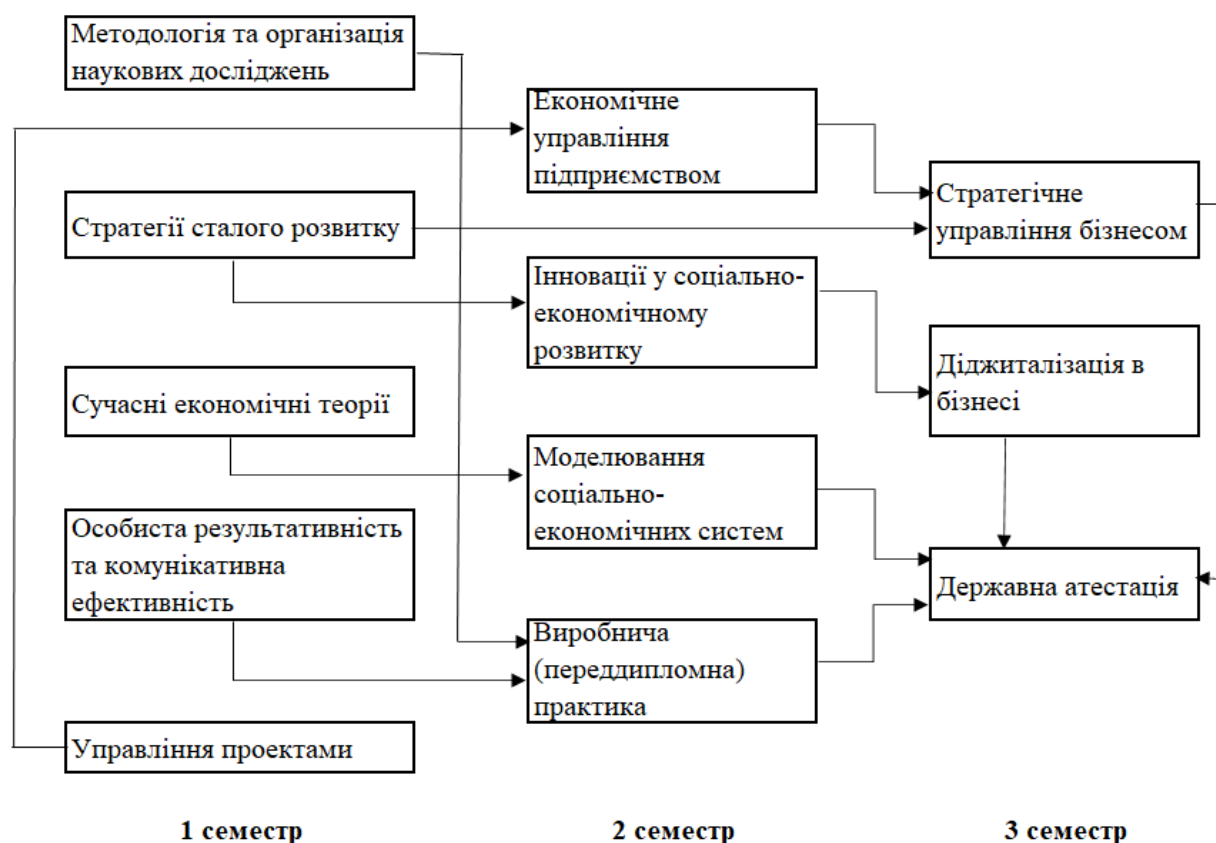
Методологія та організація наукових досліджень

Стратегії сталого розвитку

Сучасні економічні теорії

Особиста результативність та комунікативна ефективність

Управління проектами

Економічне управління підприємством

Інновації у соціально-економічному розвитку

Моделювання соціально-економічних систем

Виробнича (переддипломна) практика

Стратегічне управління бізнесом

Діджиталізація в бізнесі

Державна атестація

1 семестр

2 семестр

3 семестр